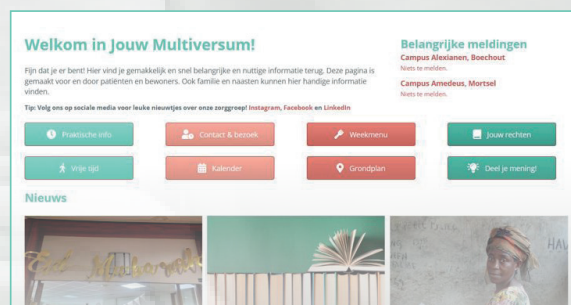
Welkom in Jouw Multiversum!

Fijn dat je er bent! Hier vind je gemakkelijk en snel belangrijke en nuttige informatie terug. Deze pagina is gemaakt voor en door patiënten en bewoners. Ook familie en naasten kunnen hier handige informatie vinden.

Tip: Volg ons op sociale media voor leuke nieuwtjes over onze zorggroep! Instagram, Facebook en LinkedIn

Belangrijke meldingen

Campus Alexianen, Boechout
Niets te melden.

Campus Amedeus, Mortsel
Niets te melden.

Praktische info

Contact & bezoek

Weekmenu

Jouw rechten

Vrije tijd

Kalender

Grondplan

Deel je mening!

Nieuws

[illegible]

HAV